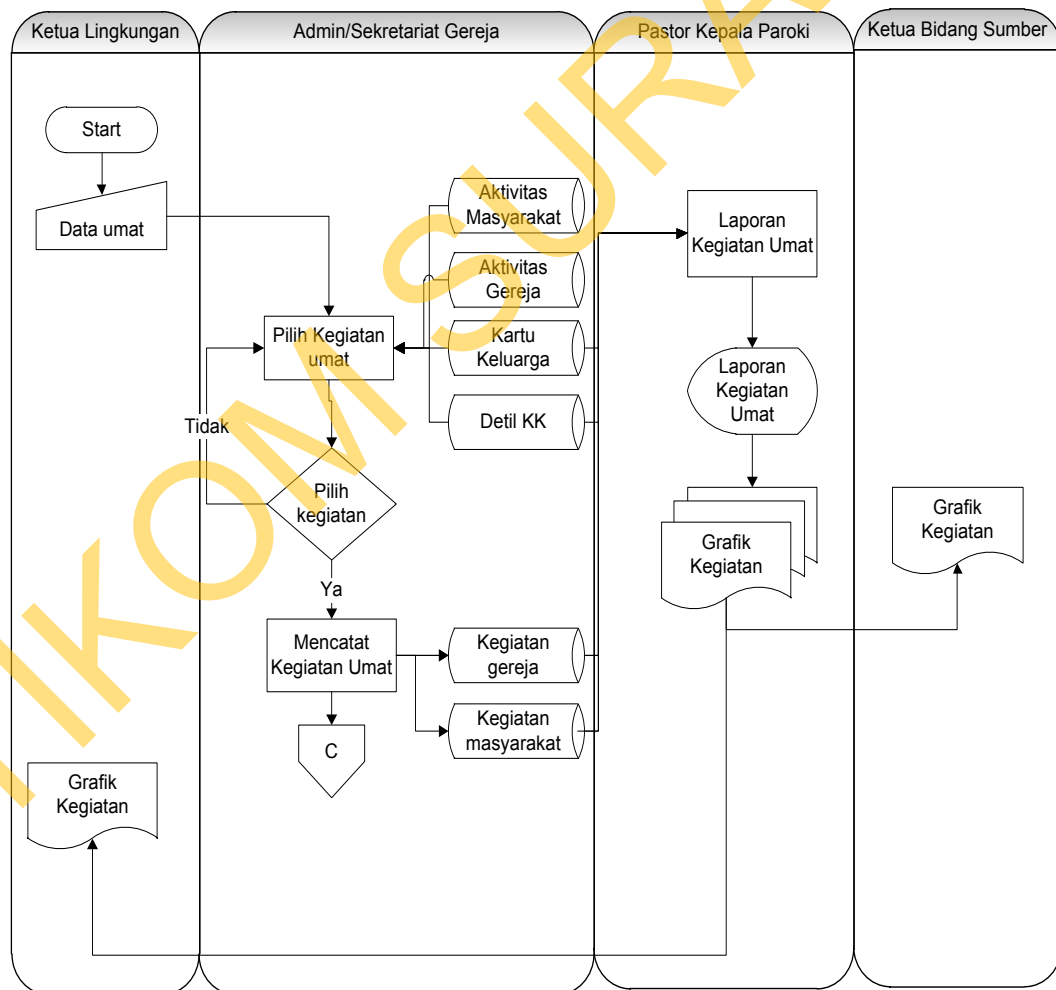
Ketua Lingkungan

Admin/Sekretariat Gereja

Pastor Kepala Paroki

Ketua Bidang Sumber

Start

Data umat

Aktivitas Masyarakat

Aktivitas Gereja

Kartu Keluarga

Detil KK

Pilih Kegiatan umat

Tidak

Pilih kegiatan

Ya

Mencatat Kegiatan Umat

Kegiatan gereja

Kegiatan masyarakat

C

Laporan Kegiatan Umat

Laporan Kegiatan Umat

Grafik Kegiatan

Grafik Kegiatan

Grafik Kegiatan

STIKOM SURABAYA